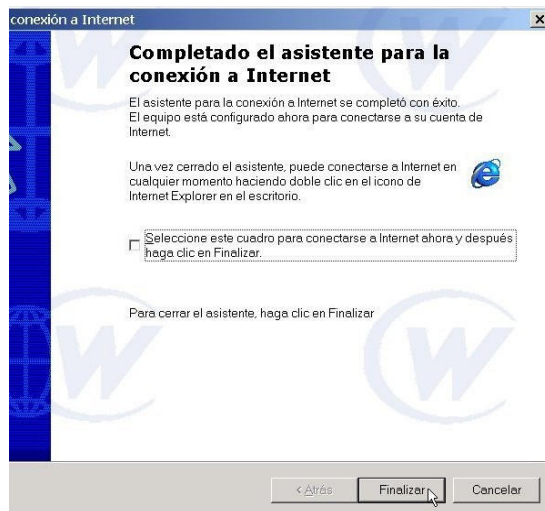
conexión a Internet

×

Completado el asistente para la conexión a Internet

El asistente para la conexión a Internet se completó con éxito. El equipo está configurado ahora para conectarse a su cuenta de Internet.

Una vez cerrado el asistente, puede conectarse a Internet en cualquier momento haciendo doble clic en el icono de Internet Explorer en el escritorio.

Seleccione este cuadro para conectarse a Internet ahora y después haga clic en Finalizar.

Para cerrar el asistente, haga clic en Finalizar

< Atrás

Finalizar

Cancelar